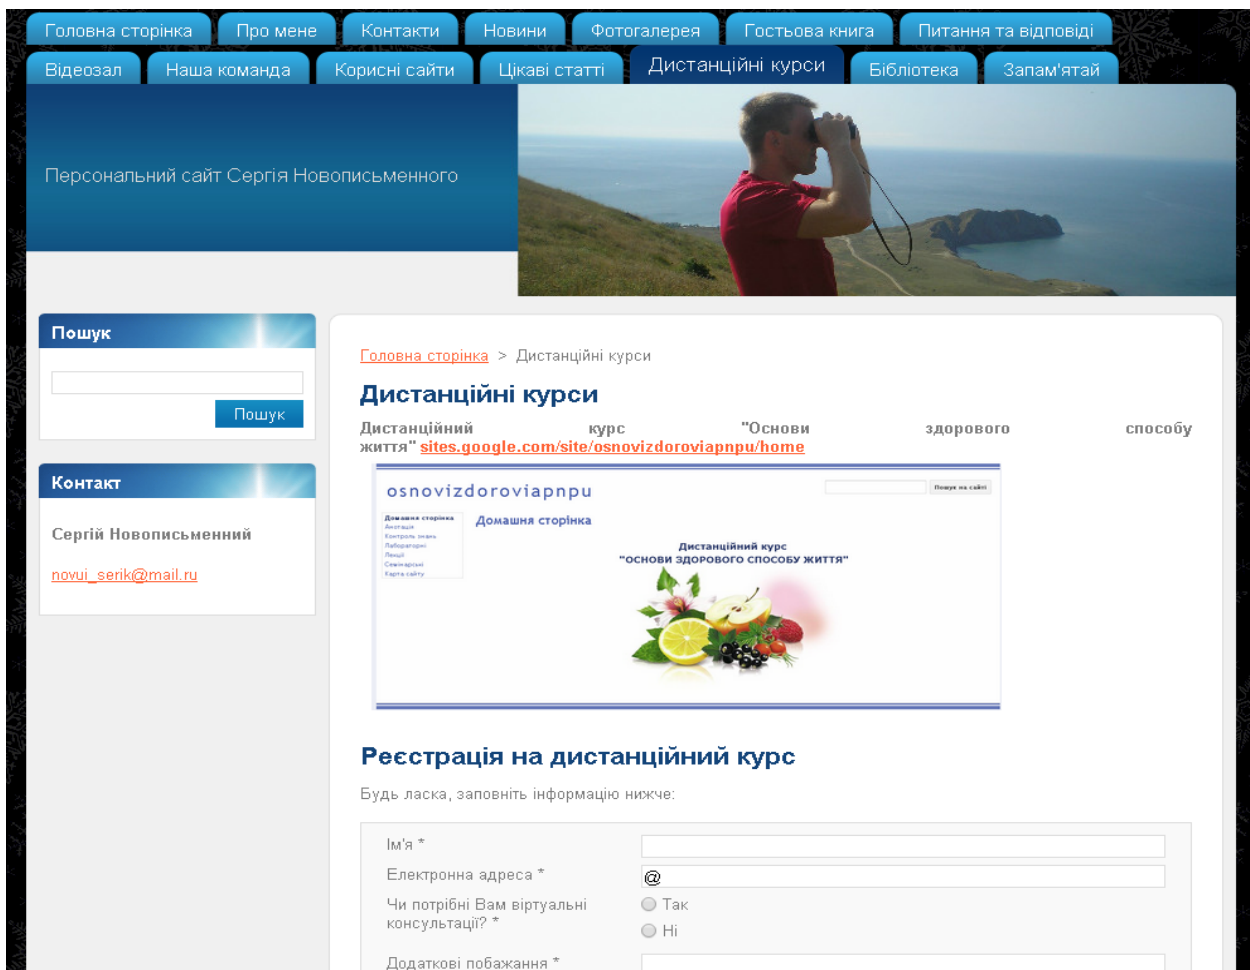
Головна сторінка Про мене Контакти Новини Фотогалерея Гостьова книга Питання та відповіді

Відеозал Наша команда Корисні сайти Цікаві статті Дистанційні курси Бібліотека Запам'ятай

Персональний сайт Сергія Новописьменного

Пошук

Пошук

Контакт

Сергій Новописьменний

novui_serik@mail.ru

Головна сторінка > Дистанційні курси

Дистанційні курси

Дистанційний курс "Основи здорового способу життя" sites.google.com/site/osnovizdoroviapnpu/home

osnovizdoroviapnpu

Пошук на сайті

Домашня сторінка
Анотація
Контроль знань
Лабораторні
Лекції
Семінарські
Карта сайту

Домашня сторінка

Дистанційний курс
"ОСНОВИ ЗДОРОВОГО СПОСОБУ ЖИТТЯ"

Реєстрація на дистанційний курс

Будь ласка, заповніть інформацію нижче:

Ім'я *

Електронна адреса *

@

Чи потрібні Вам віртуальні консультації? *

Так

Ні

Додаткові побажання *